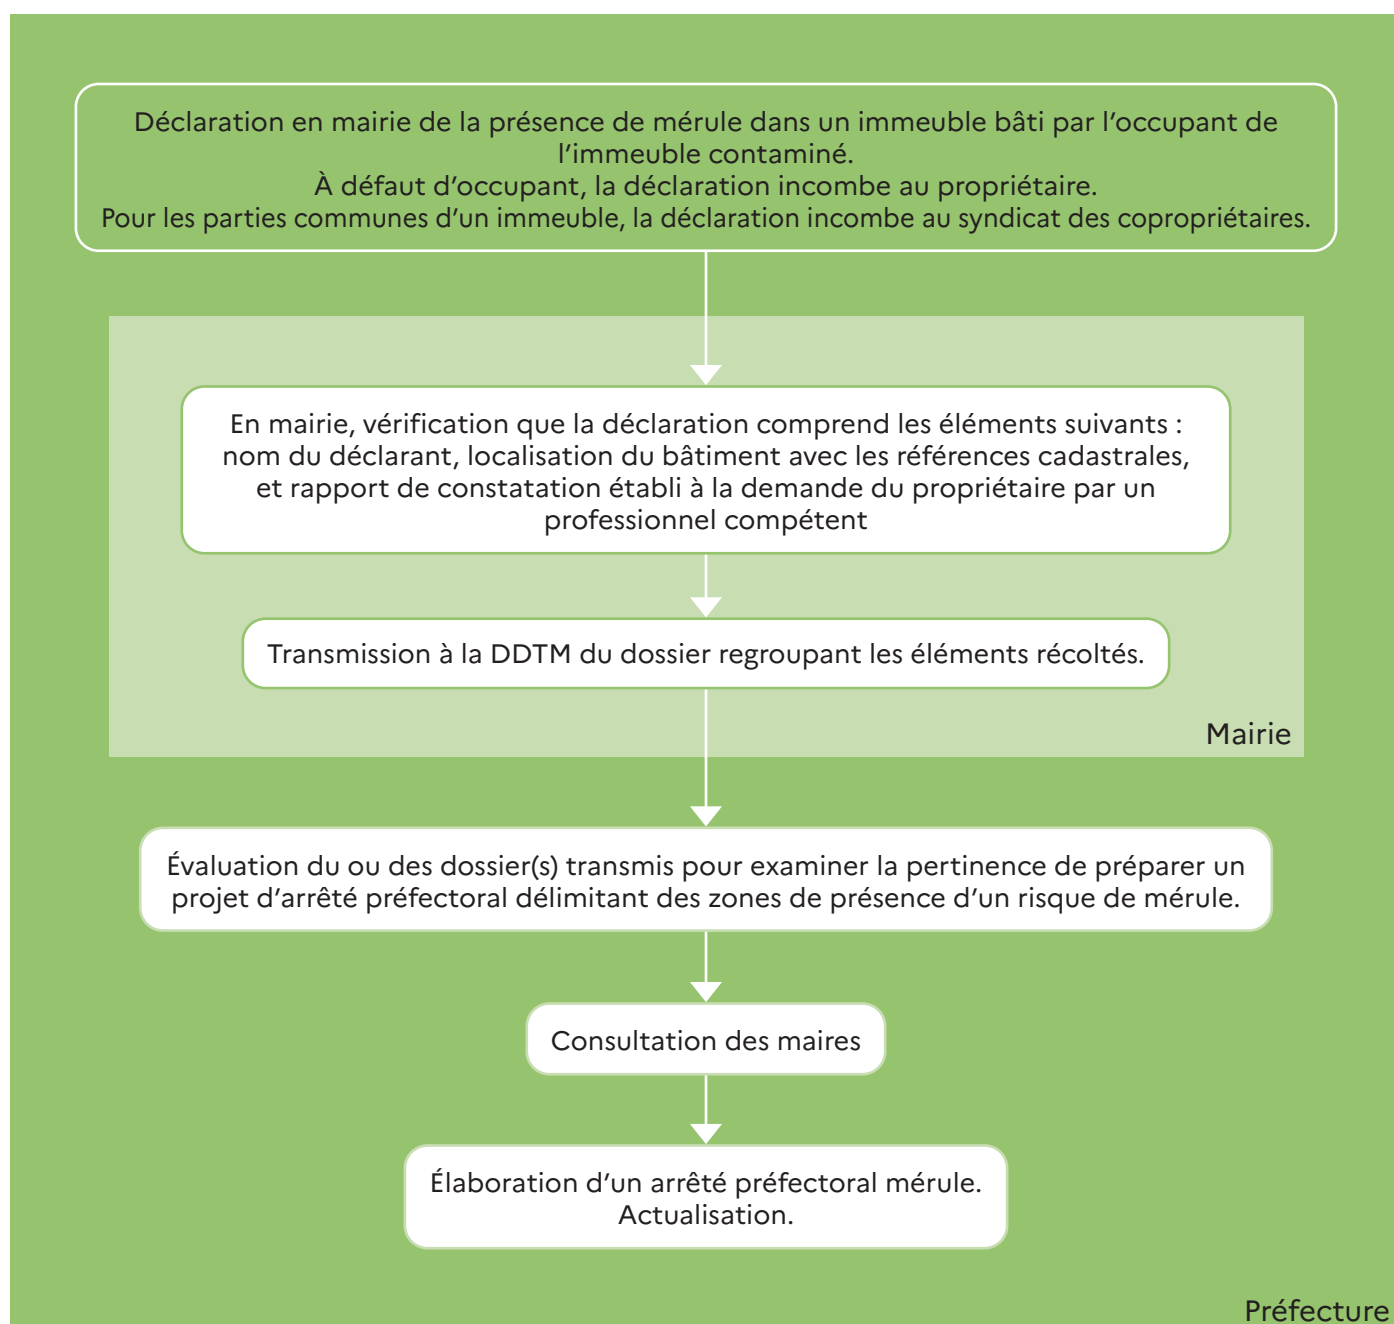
Déclaration en mairie de la présence de mérule dans un immeuble bâti par l'occupant de l'immeuble contaminé.
À défaut d'occupant, la déclaration incombe au propriétaire.
Pour les parties communes d'un immeuble, la déclaration incombe au syndicat des copropriétaires.

En mairie, vérification que la déclaration comprend les éléments suivants : nom du déclarant, localisation du bâtiment avec les références cadastrales, et rapport de constatation établi à la demande du propriétaire par un professionnel compétent

Transmission à la DDTM du dossier regroupant les éléments récoltés.

Mairie

Évaluation du ou des dossier(s) transmis pour examiner la pertinence de préparer un projet d'arrêté préfectoral délimitant des zones de présence d'un risque de mérule.

Consultation des maires

Élaboration d'un arrêté préfectoral mérule.
Actualisation.

Préfecture